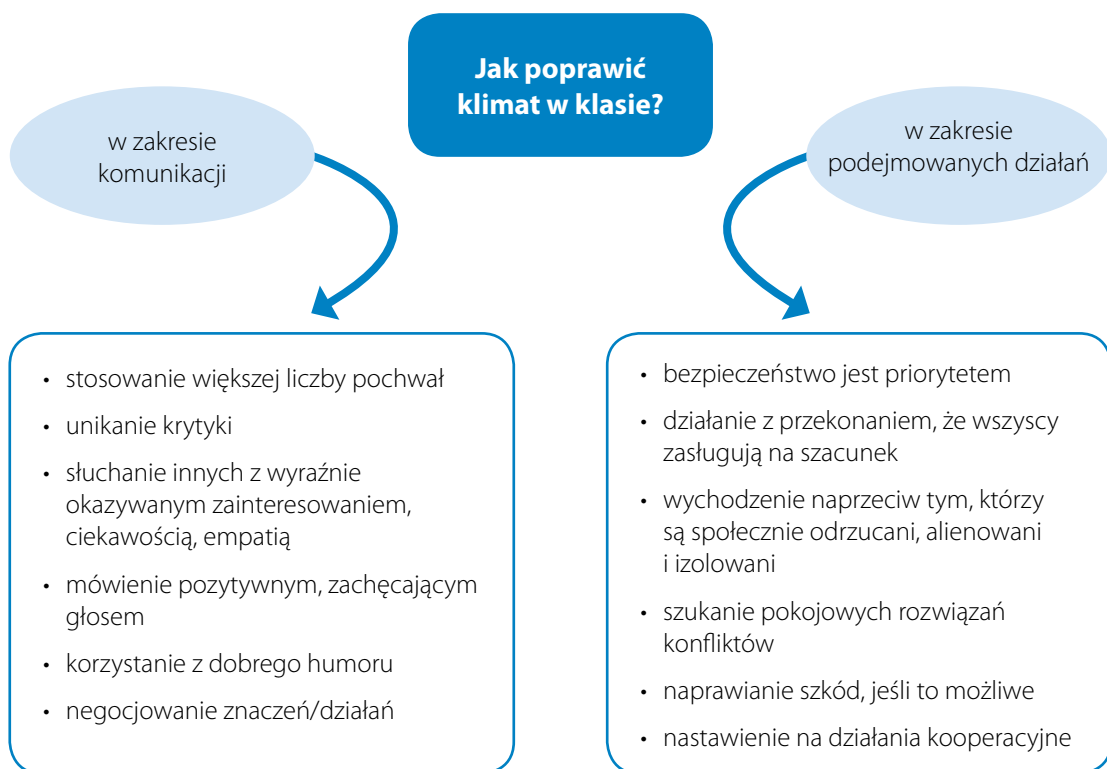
Jak poprawić klimat w klasie?

w zakresie komunikacji

w zakresie podejmowanych działań

- stosowanie większej liczby pochwał
- unikanie krytyki
- słuchanie innych z wyraźnie okazywanym zainteresowaniem, ciekawością, empatią
- mówienie pozytywnym, zachęcającym głosem
- korzystanie z dobrego humoru
- negocjowanie znaczeń/działań

- bezpieczeństwo jest priorytetem
- działanie z przekonaniem, że wszyscy zasługują na szacunek
- wychodzenie naprzeciw tym, którzy są społecznie odrzucani, alienowani i izolowani
- szukanie pokojowych rozwiązań konfliktów
- naprawianie szkód, jeśli to możliwe
- nastawienie na działania kooperacyjne